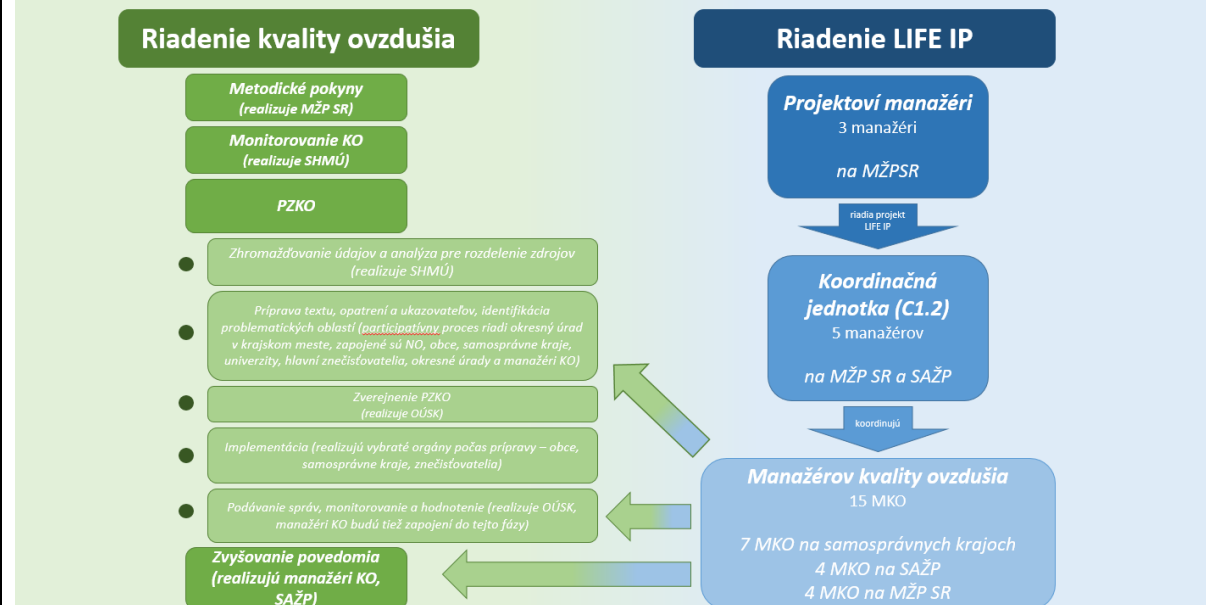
Riadenie kvality ovzdušia

Metodické pokyny
(realizuje MŽP SR)

Monitorovanie KO
(realizuje SHMÚ)

PZKO

Zhromažďovanie údajov a analýza pre rozdelenie zdrojov (realizuje SHMÚ)

Príprava textu, opatrení a ukazovateľov, identifikácia problematických oblastí (participatívny proces riadi okresný úrad v krajskom meste, zapojené sú NO, obce, samosprávne kraje, univerzity, hlavní znečisťovatelia, okresné úrady a manažéri KO)

Zverejnenie PZKO
(realizuje OÚSK)

Implementácia (realizujú vybraté orgány počas prípravy – obce, samosprávne kraje, znečisťovatelia)

Podávanie správ, monitorovanie a hodnotenie (realizuje OÚSK, manažéri KO budú tiež zapojení do tejto fázy)

Zvyšovanie povedomia
(realizujú manažéri KO, SAŽP)

Riadenie LIFE IP

Projektoví manažéri
3 manažéri

na MŽPSR

riadia projekt LIFE IP

Koordinačná jednotka (C1.2)
5 manažérov

na MŽP SR a SAŽP

koordinujú

Manažérov kvality ovzdušia
15 MKO

7 MKO na samosprávnych krajoch
4 MKO na SAŽP
4 MKO na MŽP SR